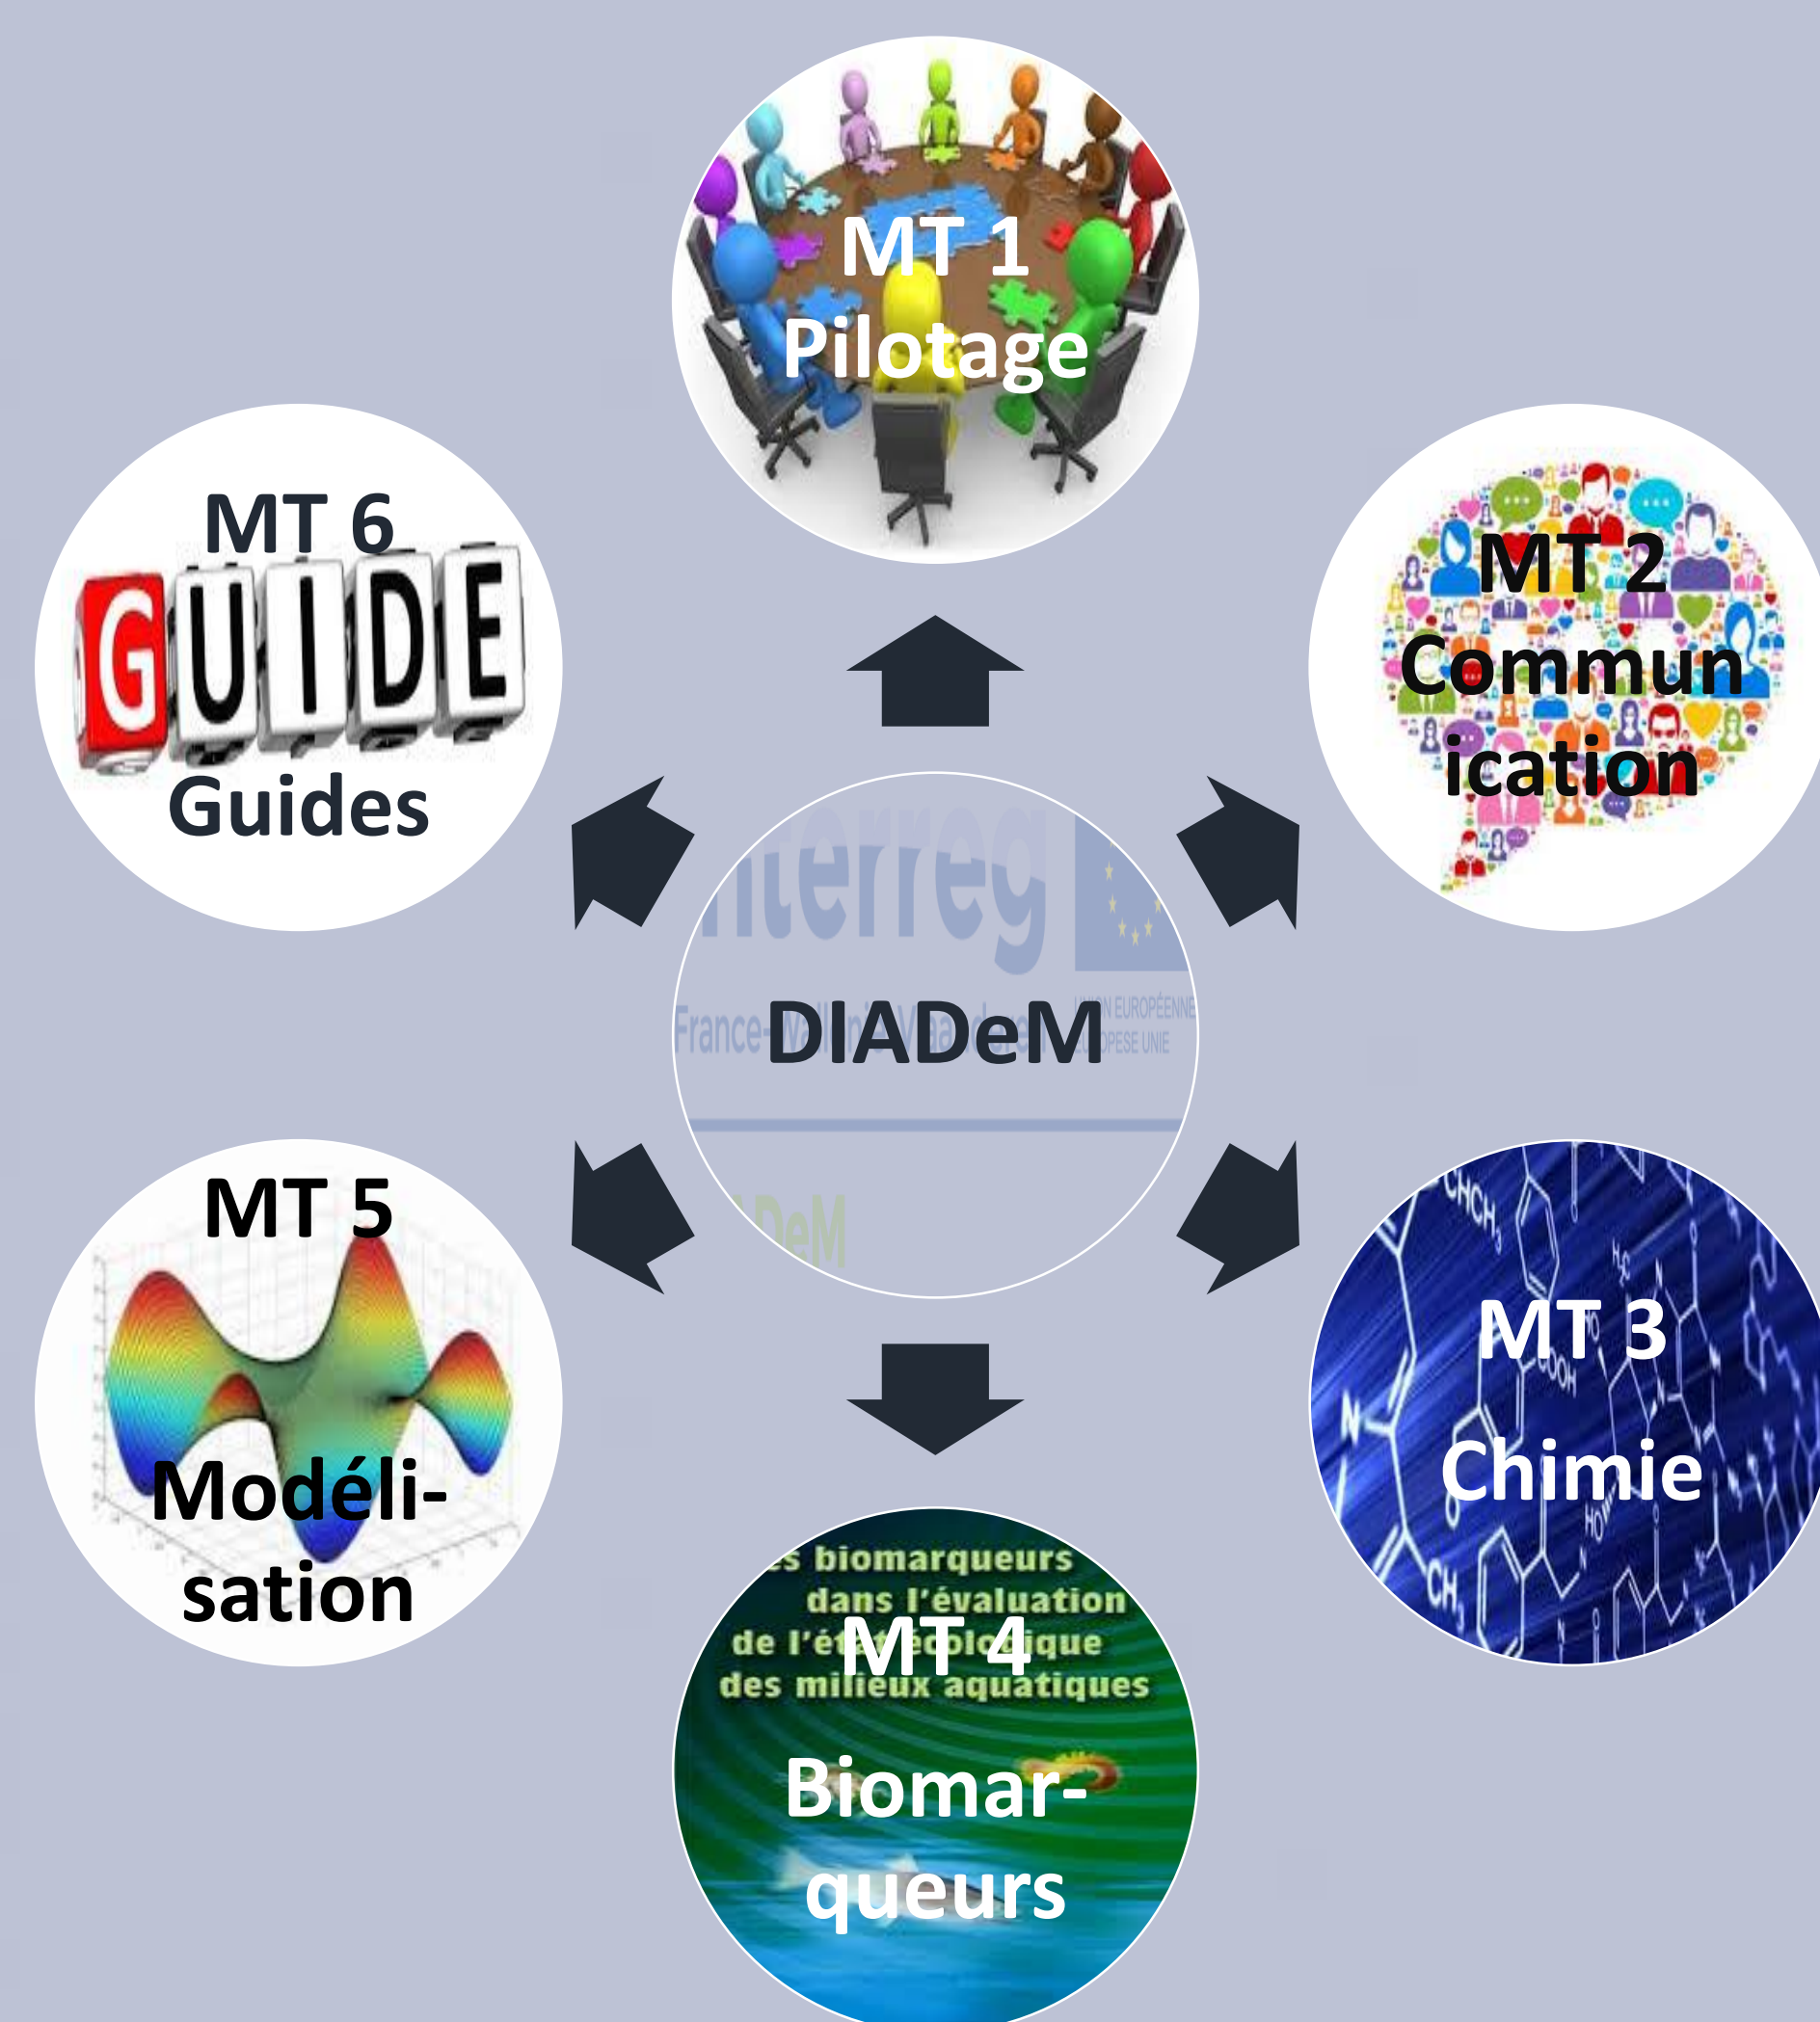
MT 1
Pilotage

MT 6
GUIDE
Guides

MT 2
Commun
ication

interreg
France-Wallonie-Vlaanderen
UNION EUROPÉENNE
EUROPESE UNIE
DIADeM
DIADeM

MT 5
Modéli-
sation

MT 3
Chimie

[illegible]s biomarqueurs
dans l'évaluation
de l'état écologique
des milieux aquatiques
MT 4
Biomar-
queurs